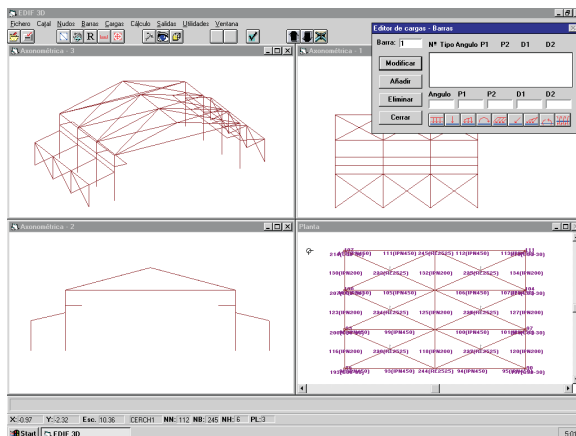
EDIF 3D
Fichero Cajal Nudos Barras Cargas Cálculo Salidas Utilidades Ventana
R
Axonométrica - 3
Axonométrica - 1
Editor de cargas - Barras
Barra: 1
Nº Tipo Angulo P1 P2 D1 D2
Modificar
Añadir
Eliminar
Cerrar
Angulo P1 P2 D1 D2
Axonométrica - 2
Planta
210(IPN450) 111(IPN450) 245(IPE2525) 112(IPN450) 113(IPN450)
136(IPN200) 131(IPE2525) 132(IPN200) 235(IPE2525) 134(IPN200)
208(IPN450) 105(IPN450) 106(IPN450) 107(IPN450)
126(IPN200) 234(IPE2525) 125(IPN200) 236(IPE2525) 127(IPN200)
203(IPN450) 99(IPN450) 100(IPN450) 101(IPN450)
116(IPN200) 233(IPE2525) 118(IPN200) 237(IPE2525) 120(IPN200)
193(IPN450) 93(IPN450) 244(IPE2525) 94(IPN450) 95(IPN450)
X: -0.97 Y: -2.32 Esc.: 10.36 CERCH1 NN: 112 NB: 245 NH: 6 PL: 3
Start EDIF 3D
5:0